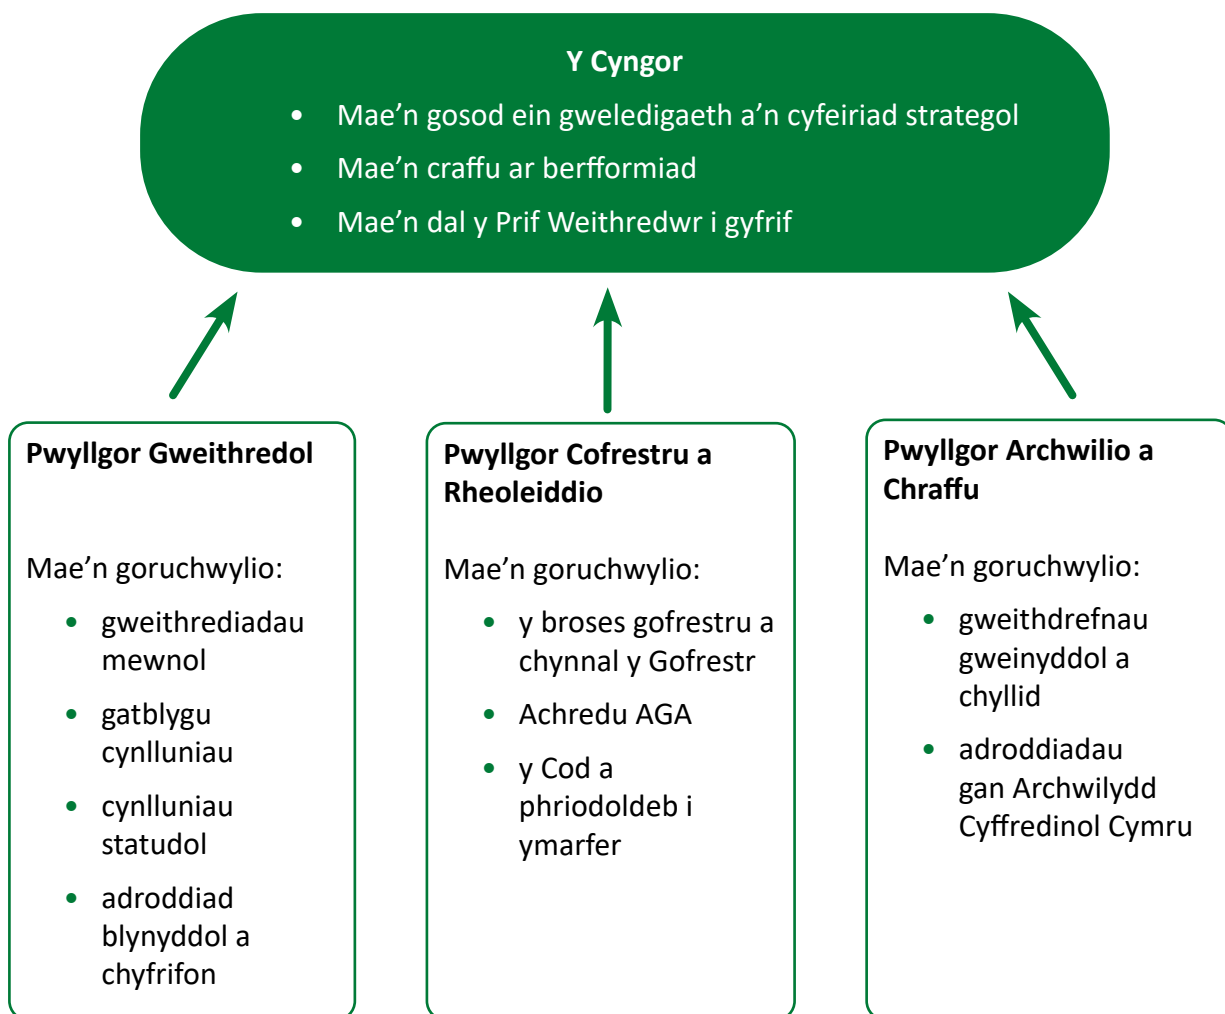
Y Cyngor

- Mae’n gosod ein gweledigaeth a’n cyfeiriad strategol
- Mae’n craffu ar berfformiad
- Mae’n dal y Prif Weithredwr i gyfrif

Pwyllgor Gweithredol

Mae’n goruchwylio:

- gweithrediadau mewnol
- gatblygu cynlluniau
- cynlluniau statudol
- adroddiad blynyddol a chyfrifon

Pwyllgor Cofrestru a Rheoleiddio

Mae’n goruchwylio:

- y broses gofrestru a chynnal y Gofrestr
- Achredu AGA
- y Cod a phriodoldeb i ymarfer

Pwyllgor Archwilio a Chraffu

Mae’n goruchwylio:

- gweithdrefnau gweinyddol a chyllid
- adroddiadau gan Archwilydd Cyffredinol Cymru